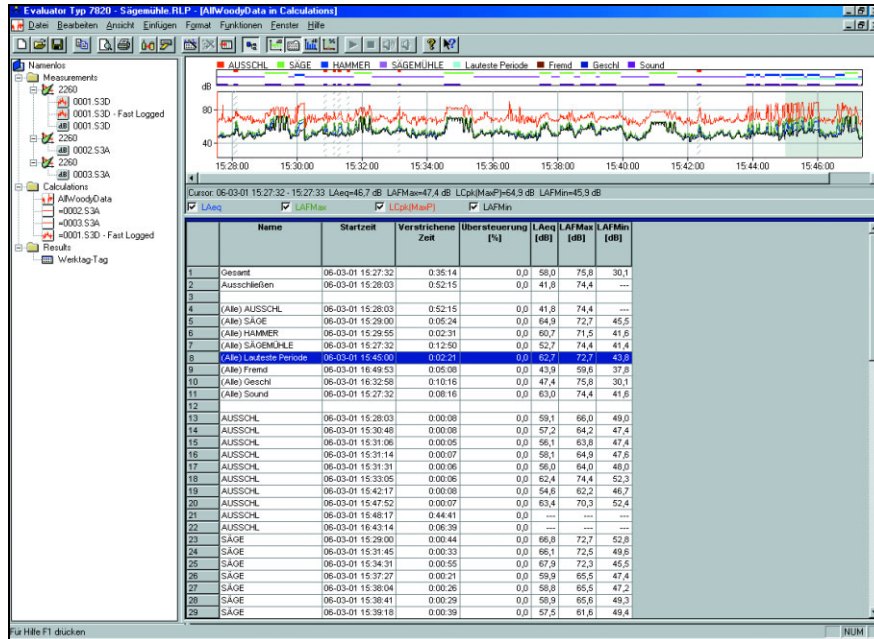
Evaluator Typ 7820 - Sägemühle.RLP - [AlfWoodyData in Calculations]

Datei Bearbeiten Ansicht Einfügen Format Funktionen Fenster Hilfe

Namenlos
Measurements
2260
0001.S3D
0001.S3D - Fast Logged
0001.S3D
2260
0002.S3A
2260
0003.S3A
Calculations
AlfWoodyData
=0002.S3A
=0003.S3A
=0001.S3D - Fast Logged
Results
Werktag-Tag

AUSSCHL SÄGE HAMMER SÄGEMÜHLE Lauteste Periode Fremd Geschl Sound

dB
80
60
40
15:28:00 15:30:00 15:32:00 15:34:00 15:36:00 15:38:00 15:40:00 15:42:00 15:44:00 15:46:00

Cursor: 06-03-01 15:27:32 - 15:27:33 LAeq=46,7 dB LAFMax=47,4 dB LCpk(MaxP)=64,9 dB LAFMin=45,9 dB

LAeq LAFMax LCpk(MaxP) LAFMin

| | Name | Startzeit | Verstrichene Zeit | Übersteuerung [%] | LAeq [dB] | LAFMax [dB] | LAFMin [dB] |
|---|---|---|---|---|---|---|---|
| 1 | Gesamt | 06-03-01 15:27:32 | 0:35:14 | 0,0 | 58,0 | 75,8 | 30,1 |
| 2 | Ausschließen | 06-03-01 15:28:03 | 0:52:15 | 0,0 | 41,8 | 74,4 | --- |
| 3 | | | | | | | |
| 4 | (Alle) AUSSCHL | 06-03-01 15:28:03 | 0:52:15 | 0,0 | 41,8 | 74,4 | --- |
| 5 | (Alle) SÄGE | 06-03-01 15:29:00 | 0:05:24 | 0,0 | 64,9 | 72,7 | 45,5 |
| 6 | (Alle) HAMMER | 06-03-01 15:29:55 | 0:02:31 | 0,0 | 60,7 | 71,5 | 41,6 |
| 7 | (Alle) SÄGEMÜHLE | 06-03-01 15:27:32 | 0:12:50 | 0,0 | 52,7 | 74,4 | 41,4 |
| 8 | (Alle) Lauteste Periode | 06-03-01 15:45:00 | 0:02:21 | 0,0 | 62,7 | 72,7 | 43,8 |
| 9 | (Alle) Fremd | 06-03-01 16:49:53 | 0:05:08 | 0,0 | 43,9 | 59,6 | 37,8 |
| 10 | (Alle) Geschl | 06-03-01 16:32:58 | 0:10:16 | 0,0 | 47,4 | 75,8 | 30,1 |
| 11 | (Alle) Sound | 06-03-01 15:27:32 | 0:08:16 | 0,0 | 63,0 | 74,4 | 41,6 |
| 12 | | | | | | | |
| 13 | AUSSCHL | 06-03-01 15:28:03 | 0:00:08 | 0,0 | 59,1 | 66,0 | 49,0 |
| 14 | AUSSCHL | 06-03-01 15:30:48 | 0:00:08 | 0,0 | 57,2 | 64,2 | 47,4 |
| 15 | AUSSCHL | 06-03-01 15:31:06 | 0:00:05 | 0,0 | 56,1 | 63,8 | 47,4 |
| 16 | AUSSCHL | 06-03-01 15:31:14 | 0:00:07 | 0,0 | 58,1 | 64,9 | 47,6 |
| 17 | AUSSCHL | 06-03-01 15:31:31 | 0:00:08 | 0,0 | 56,0 | 64,0 | 48,0 |
| 18 | AUSSCHL | 06-03-01 15:33:05 | 0:00:06 | 0,0 | 62,4 | 74,4 | 52,3 |
| 19 | AUSSCHL | 06-03-01 15:42:17 | 0:00:08 | 0,0 | 54,6 | 62,2 | 46,7 |
| 20 | AUSSCHL | 06-03-01 15:47:52 | 0:00:07 | 0,0 | 63,4 | 70,3 | 52,4 |
| 21 | AUSSCHL | 06-03-01 15:48:17 | 0:44:41 | 0,0 | --- | --- | --- |
| 22 | AUSSCHL | 06-03-01 16:43:14 | 0:06:39 | 0,0 | --- | --- | --- |
| 23 | SÄGE | 06-03-01 15:29:00 | 0:00:44 | 0,0 | 66,8 | 72,7 | 52,8 |
| 24 | SÄGE | 06-03-01 15:31:45 | 0:00:33 | 0,0 | 66,1 | 72,5 | 49,6 |
| 25 | SÄGE | 06-03-01 15:34:31 | 0:00:55 | 0,0 | 67,9 | 72,3 | 45,5 |
| 26 | SÄGE | 06-03-01 15:37:27 | 0:00:21 | 0,0 | 59,9 | 65,5 | 47,4 |
| 27 | SÄGE | 06-03-01 15:38:04 | 0:00:26 | 0,0 | 58,8 | 65,5 | 47,2 |
| 28 | SÄGE | 06-03-01 15:38:41 | 0:00:29 | 0,0 | 58,9 | 65,6 | 49,3 |
| 29 | SÄGE | 06-03-01 15:39:18 | 0:00:39 | 0,0 | 57,5 | 61,6 | 49,4 |

Für Hilfe F1 drücken
NUM